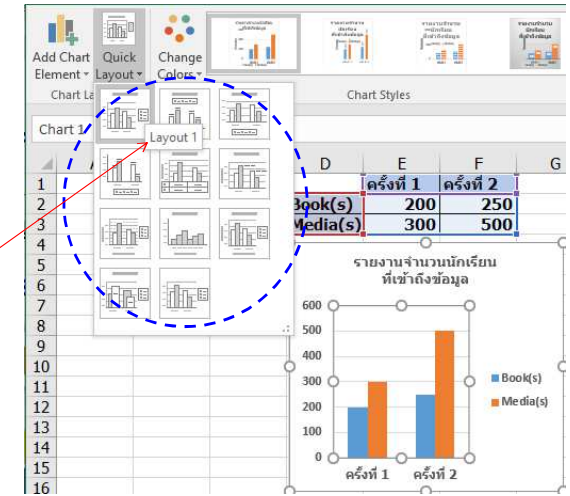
Add Chart Element
Quick Layout
Change Colors
Chart La
Chart Styles
Chart 1
Layout 1

| | A | D | E | F | G |
|---|---|---|---|---|---|
| 1 | | | ครั้งที่ 1 | ครั้งที่ 2 | |
| 2 | | Book(s) | 200 | 250 | |
| 3 | | Media(s) | 300 | 500 | |
| 4 | | | | | |
| 5 | | | | | |
| 6 | | | | | |
| 7 | | | | | |
| 8 | | | | | |
| 9 | | | | | |
| 10 | | | | | |
| 11 | | | | | |
| 12 | | | | | |
| 13 | | | | | |
| 14 | | | | | |
| 15 | | | | | |
| 16 | | | | | |

รายงานจำนวนนักเรียน
ที่เข้าถึงข้อมูล
600
500
400
300
200
100
0
ครั้งที่ 1
ครั้งที่ 2
Book(s)
Media(s)